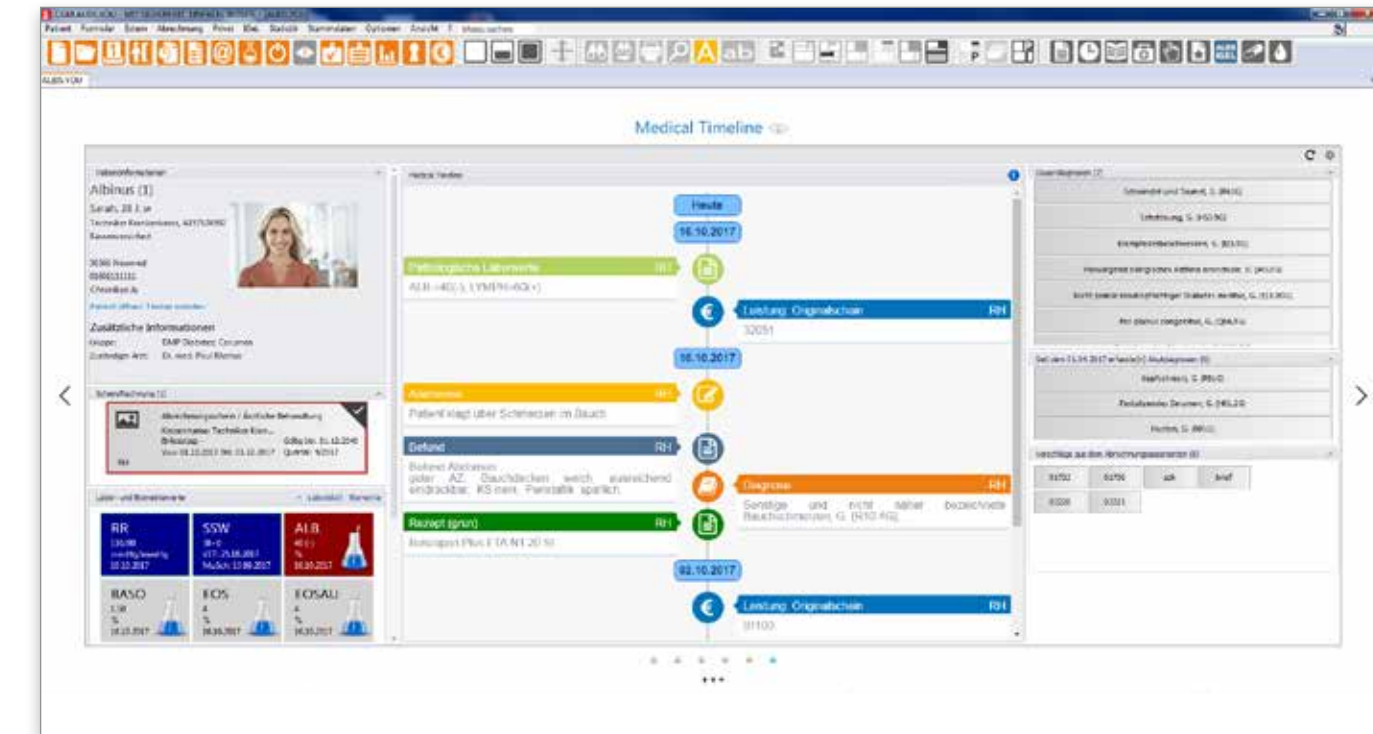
Patient Formular Extern Abrechnung Privat Klat. Statistik Stammdaten Optionen Ansicht ? Menu suchen

ALBIS YOM

Medical Timeline

Patienteninformationen
Albinus (1)
Sarah, 28 J. w
Techniker Krankenkasse
Zusätzliche Informationen
Gruppe:
Zuständiger Arzt: Dr. med. Paul Blümel

Scheinfall (1)
Abrechnungsschein / Ärztliche Behandlung
Techniker Kran...

Labor- und Biometriewerte
RR
SSW
ALB
BASO
EOS
EOSAU

Medical Timeline
Heute
16.10.2017
Pathologische Laborwerte RH
ALB (-40(-), LYMPH(-60(+)
Leistung: Originalschein RH
32051
16.10.2017
Anamnese RH
Patient klagt über Schmerzen im Bauch
Befund RH
Befund Abdomen: guter AZ, Bauchdecken weich, ausreichend eindrückbar, RS neg. Peristaltik spärlich.
Diagnose RH
Sonstige und nicht näher bezeichnete Bauchschmerzen, G. (R10.4G)
Rezept (grün) RH
Buscopan Plus FTA N1 20 St
02.10.2017
Leistung: Originalschein RH
01100

Dauerdiagnosen (7)

Vorschläge aus den Abrechnungsassistenten (6)